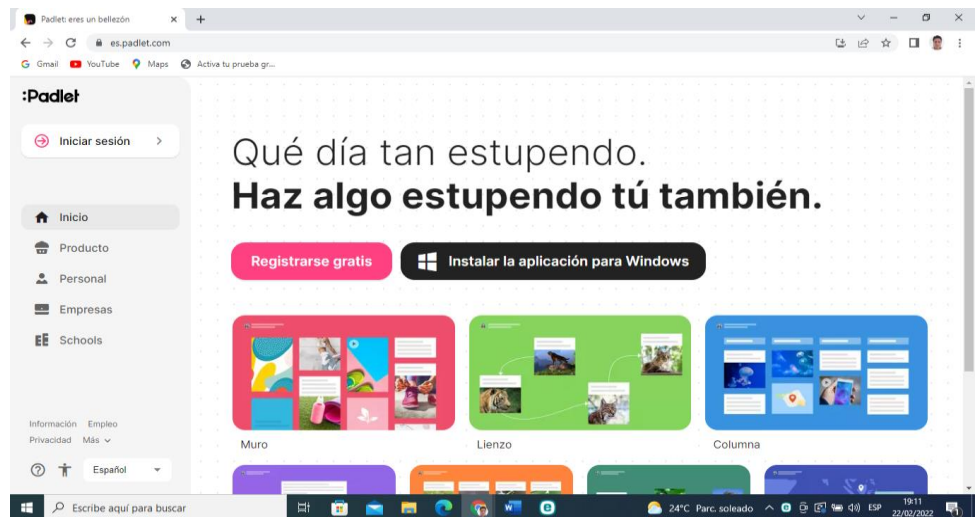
Padlet: eres un bellezón

es.padlet.com

Gmail YouTube Maps Activa tu prueba gr...

:Padlet

Iniciar sesión

Inicio
Producto
Personal
Empresas
Schools

Información Empleo
Privacidad Más

Español

Qué día tan estupendo.
**Haz algo estupendo tú también.**

Registrarse gratis

Instalar la aplicación para Windows

Muro

Lienzo

Columna

Escribe aquí para buscar

24°C Parc. soleado ESP 19:11 22/02/2022